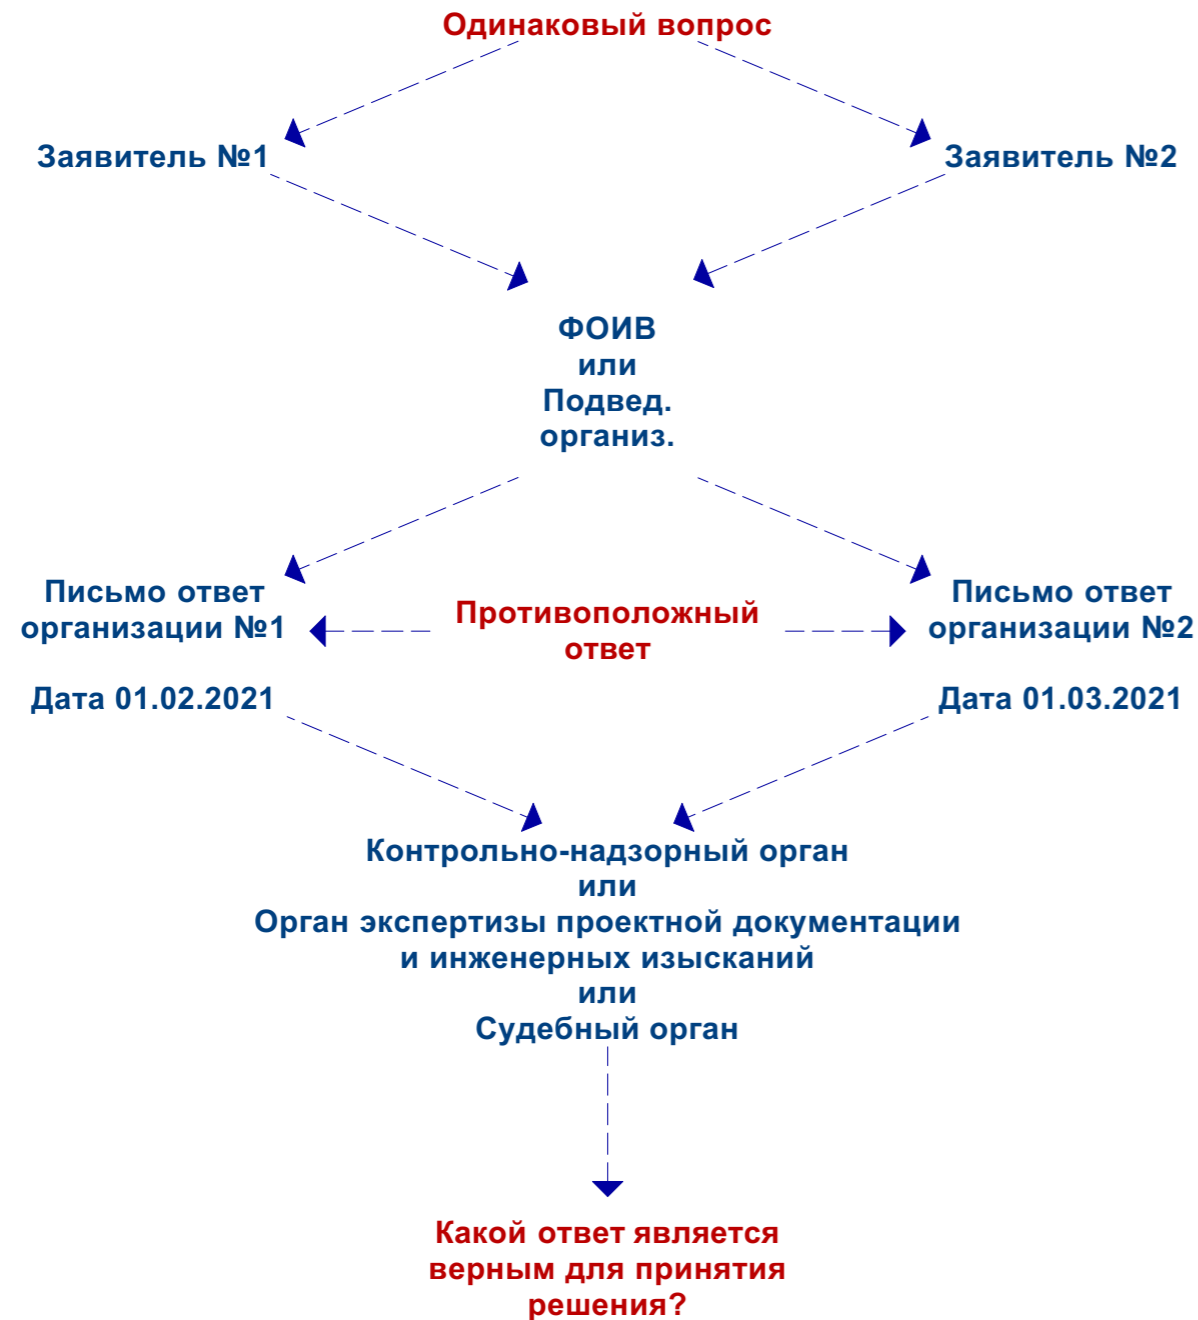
Одинаковый вопрос

Заявитель №1

Заявитель №2

ФОИВ
или
Подвед.
организ.

Письмо ответ организации №1

Противоположный ответ

Письмо ответ организации №2

Дата 01.02.2021

Дата 01.03.2021

Контрольно-надзорный орган
или
Орган экспертизы проектной документации и инженерных изысканий
или
Судебный орган

Какой ответ является верным для принятия решения?